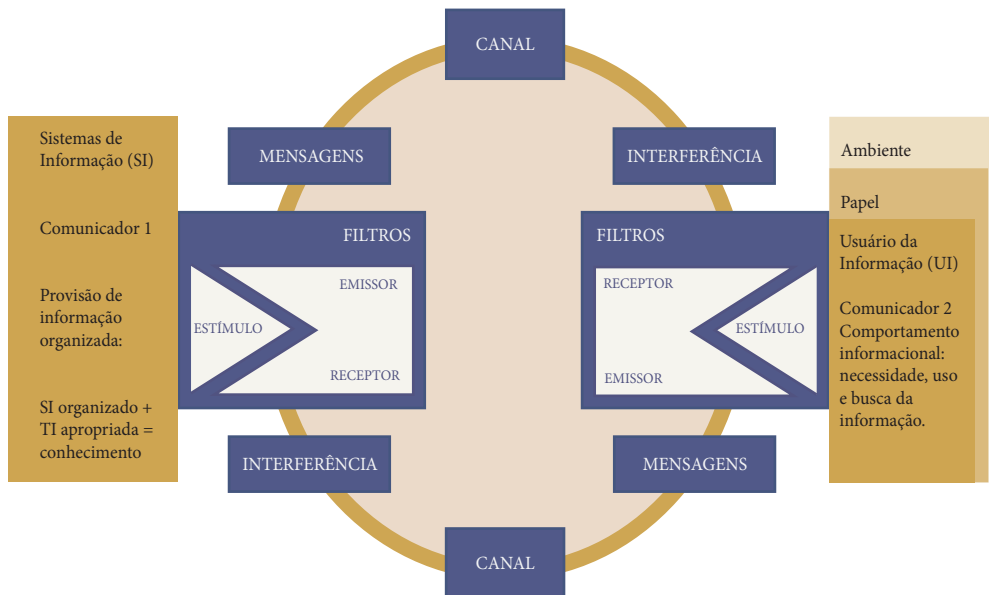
CANAL

Sistemas de Informação (SI)

Comunicador 1

Provisão de informação organizada:

SI organizado + TI apropriada = conhecimento

MENSAGENS

FILTROS

EMISSOR

ESTÍMULO

RECEPTOR

INTERFERÊNCIA

INTERFERÊNCIA

FILTROS

RECEPTOR

ESTÍMULO

EMISSOR

MENSAGENS

Ambiente

Papel

Usuário da Informação (UI)

Comunicador 2 Comportamento informacional: necessidade, uso e busca da informação.

CANAL